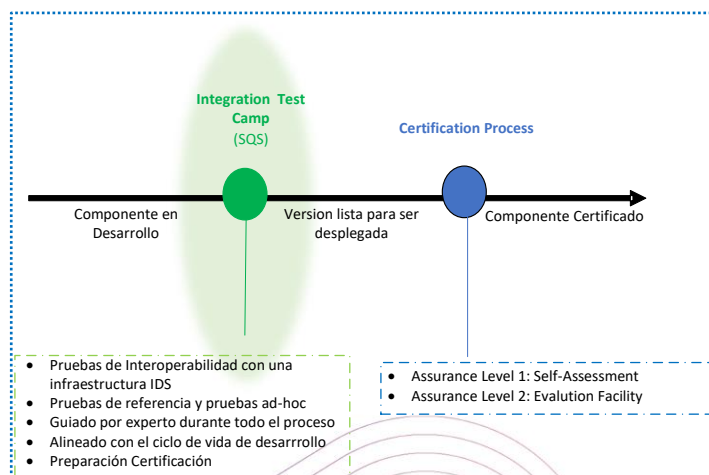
Integration Test Camp
(SQS)

Certification Process

Componente en Desarrollo

Version lista para ser desplegada

Componente Certificado

- Pruebas de Interoperabilidad con una infraestructura IDS
- Pruebas de referencia y pruebas ad-hoc
- Guiado por experto durante todo el proceso
- Alineado con el ciclo de vida de desarrrollo
- Preparación Certificación

- Assurance Level 1: Self-Assessment
- Assurance Level 2: Evalution Facility